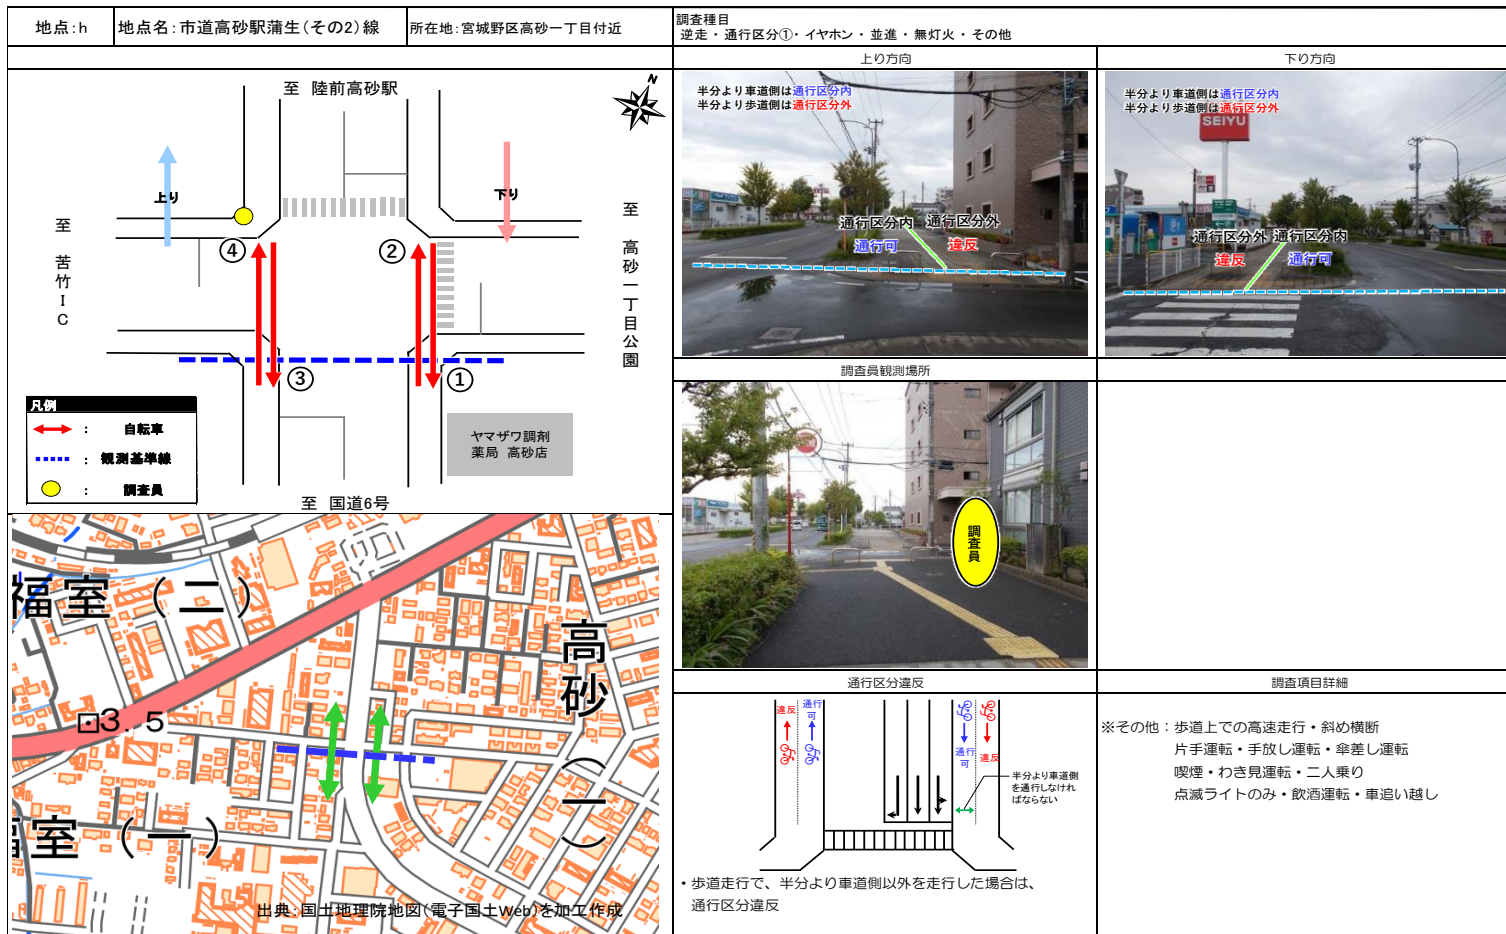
| 地点：h | 地点名：市道高砂駅蒲生（その2）線 | 所在地：宮城野区高砂一丁目付近 | 調査種目 逆走・通行区分①・イヤホン・並進・無灯火・その他 |
|---|---|---|---|

至　陸前高砂駅

N

上り

下り

至　苫竹IC

至　高砂一丁目公園

④

②

③

①

凡例

：　自転車

：　観測基準線

：　調査員

ヤマザワ調剤薬局　高砂店

至　国道6号

福室（二）

3．5

高砂

福室（一）

出典：国土地理院地図（電子国土Web）を加工作成

上り方向

半分より車道側は通行区分内
半分より歩道側は通行区分外

通行区分内　通行区分外
通行可　違反

下り方向

半分より車道側は通行区分内
半分より歩道側は通行区分外

SEIYU

通行区分外　通行区分内
違反　通行可

調査員観測場所

調査員

通行区分違反

違反　通行可

通行可　違反

半分より車道側を通行しなければならない

・歩道走行で、半分より車道側以外を走行した場合は、通行区分違反

調査項目詳細

※その他：歩道上での高速走行・斜め横断
片手運転・手放し運転・傘差し運転
喫煙・わき見運転・二人乗り
点滅ライトのみ・飲酒運転・車追い越し